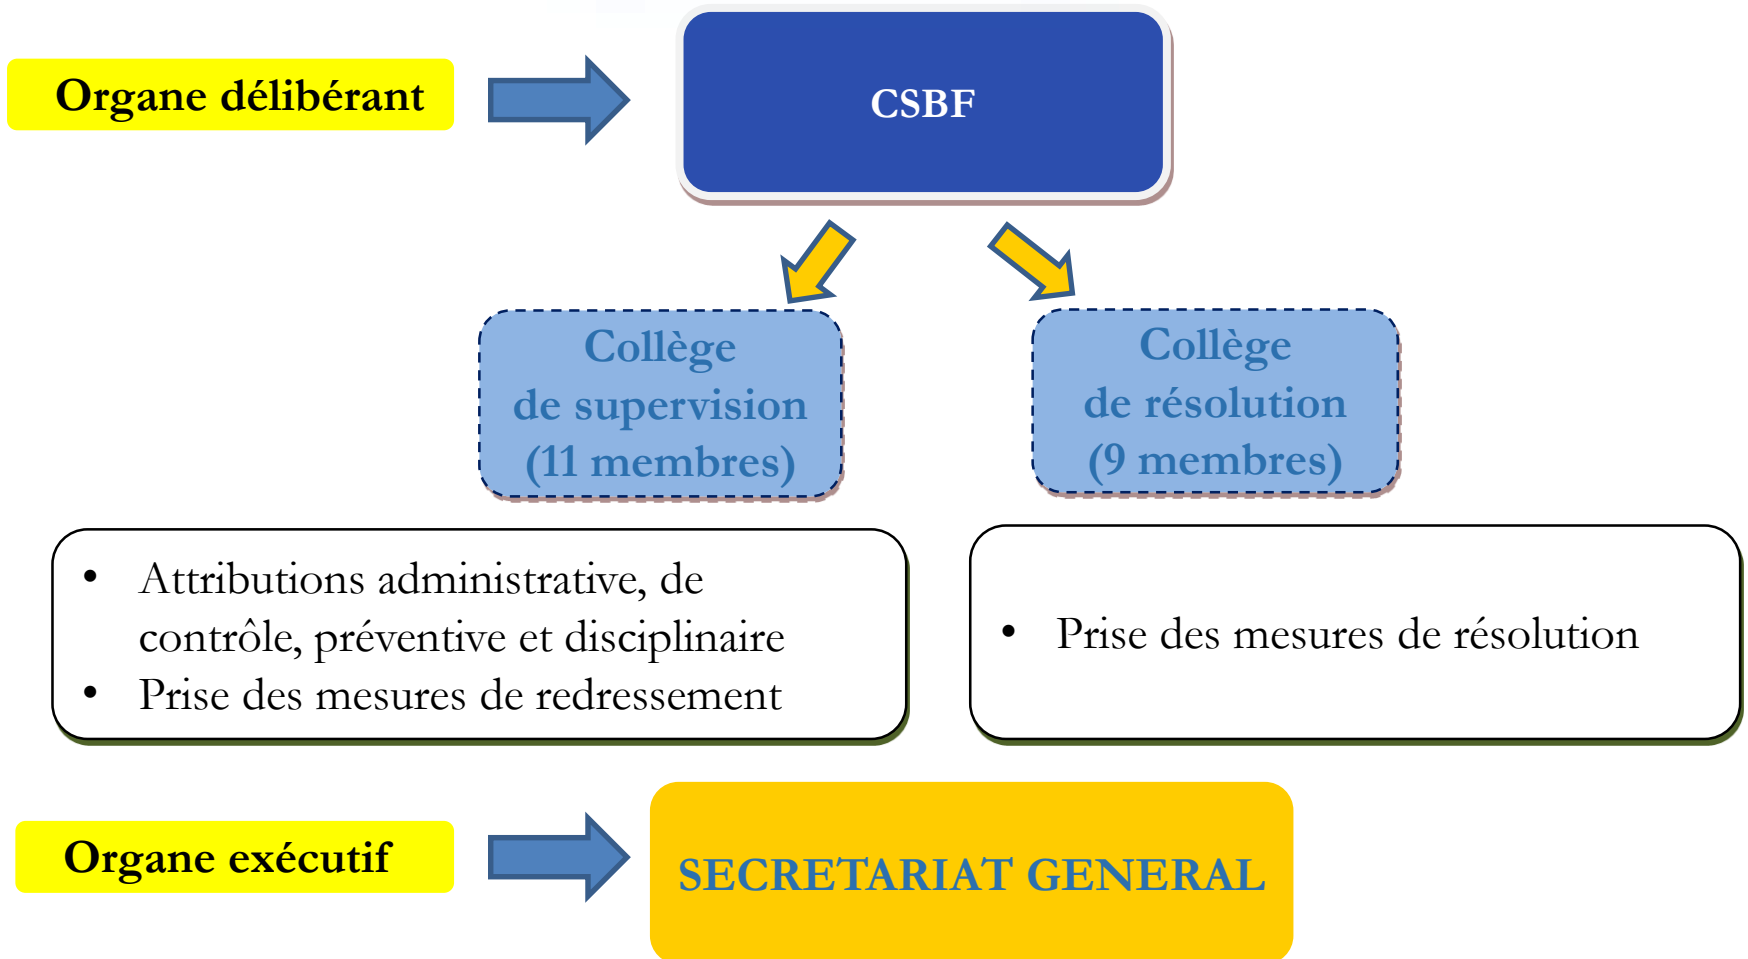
Organe délibérant

CSBF

Collège de supervision (11 membres)

Collège de résolution (9 membres)

- Attributions administrative, de contrôle, préventive et disciplinaire
- Prise des mesures de redressement

- Prise des mesures de résolution

Organe exécutif

SECRETARIAT GENERAL